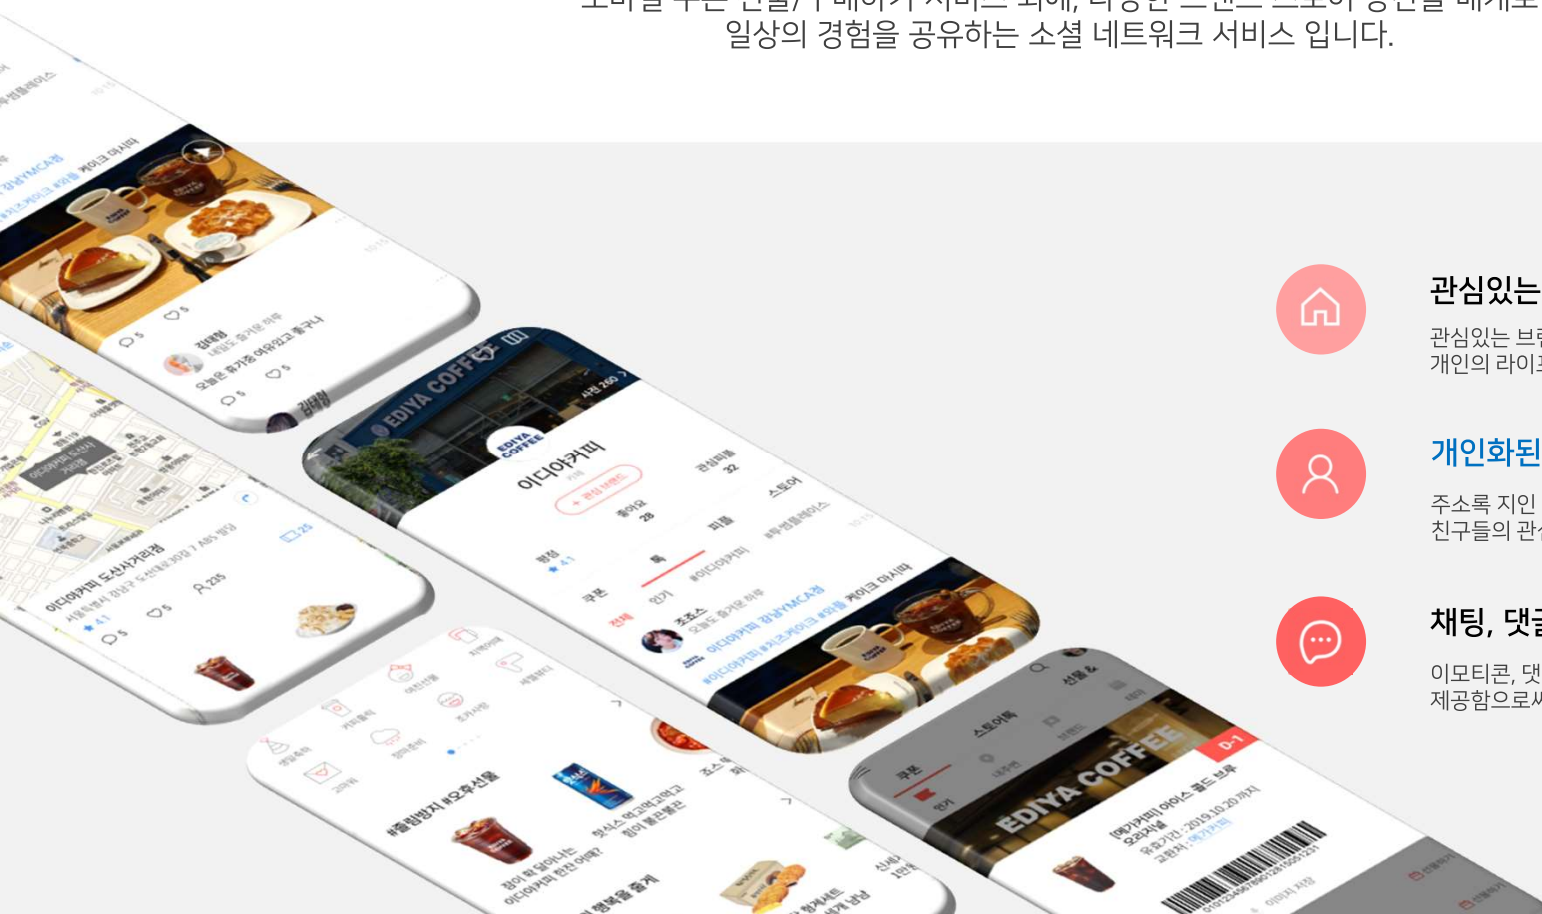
일상의 경험을 공유하는 소셜 네트워크 서비스 입니다.

관심있는

관심있는 브
개인의 라이

개인화된

주소록 지인
친구들의 관

채팅, 댓

이모티콘, 댓
제공함으로써

EDIYA COFFEE
이디야커피
관심매장 32
좋아요 28
평점 4.1
쿠폰
톡
피플
스토어
전체
인기
조조스
이디야커피 도산사거리점
EDIYA COFFEE
D-1
쿠폰
스토어픽
선물 &
#졸림방지 #오후선물